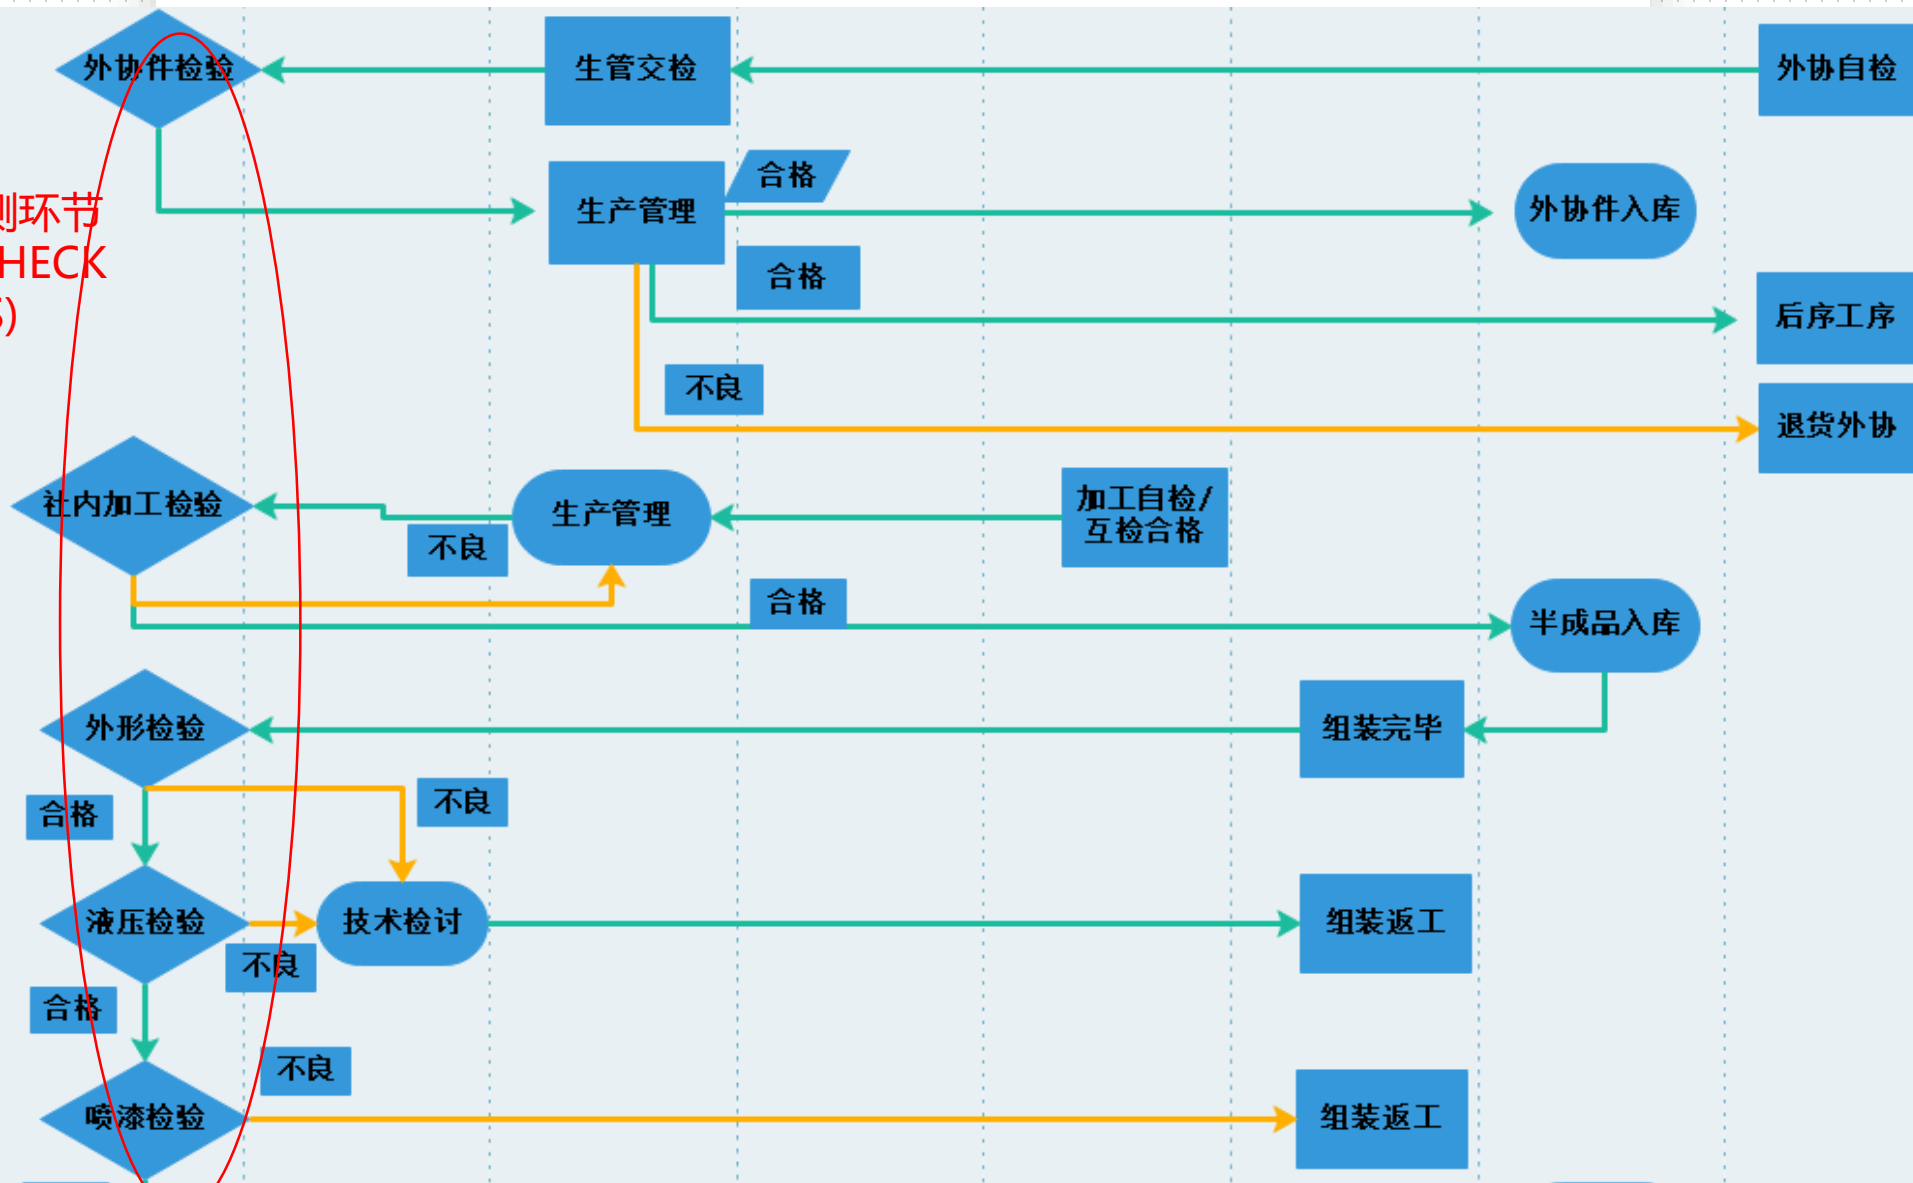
外协件检验

生管交检

外协自检

测环节
HECK
S)

生产管理

合格

外协件入库

合格

后序工序

不良

退货外协

社内加工检验

生产管理

加工自检/互检合格

不良

合格

半成品入库

外形检验

组装完毕

合格

不良

液压检验

技术检讨

组装返工

不良

合格

不良

喷漆检验

组装返工